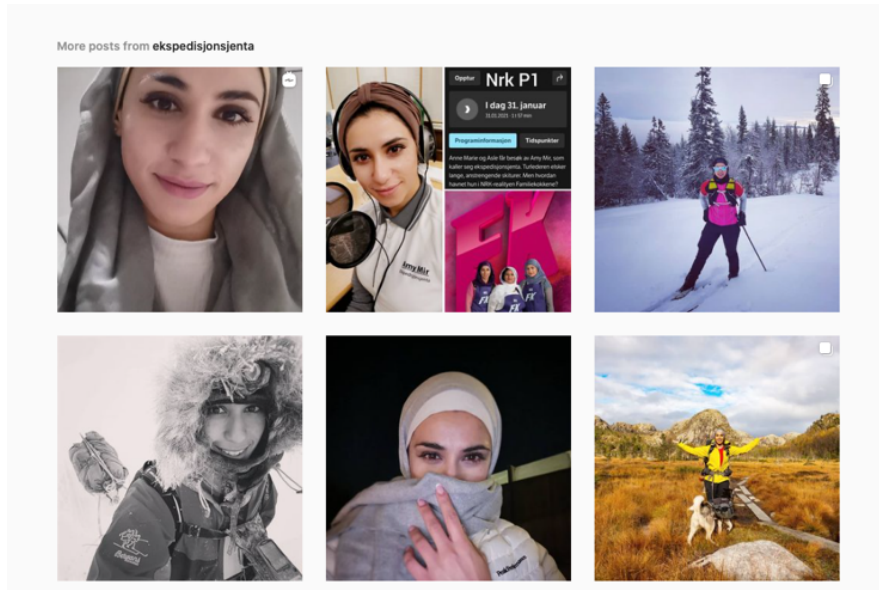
More posts from ekspedisjonsjenta

Opptur
Nrk P1
I dag 31. januar
31.01.2023 · 1 t 57 min
Programinformasjon
Tidspunkter
Anne Marie og Asle Bir besøk av Amy Mir, som kaller seg ekspedisjonsjenta. Turlederen elsker lange, anstrengende skiturer. Men hvordan havnet hun i NRK-realityen Familiekokkene?

Amy Mir
FK
FK
FK